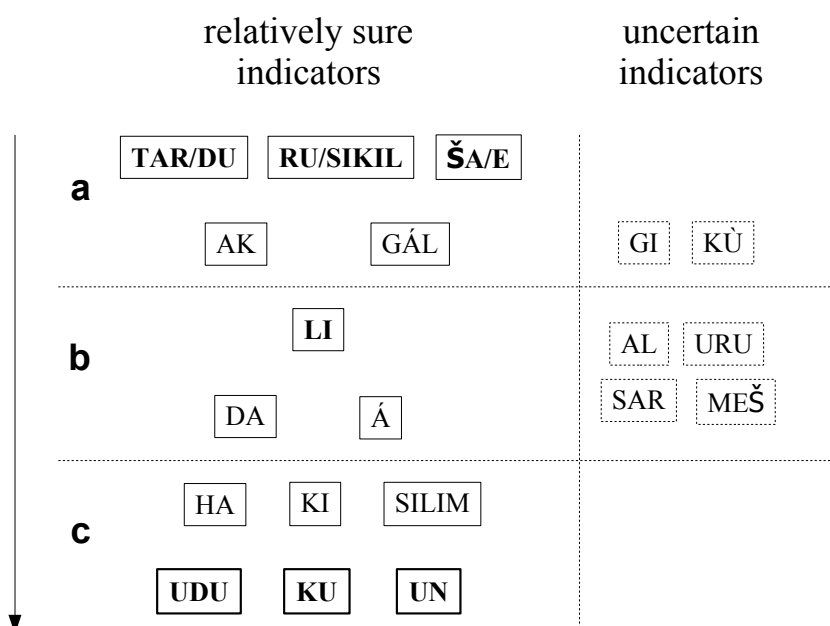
| | relatively sure indicators | uncertain indicators |
|---|---|---|
| a | **TAR/DU** **RU/SIKIL** **ŠA/E** AK GÁL | GI KÙ |
| b | **LI** DA Á | AL URU SAR MEŠ |
| c | HA KI SILIM **UDU** **KU** **UN** | |